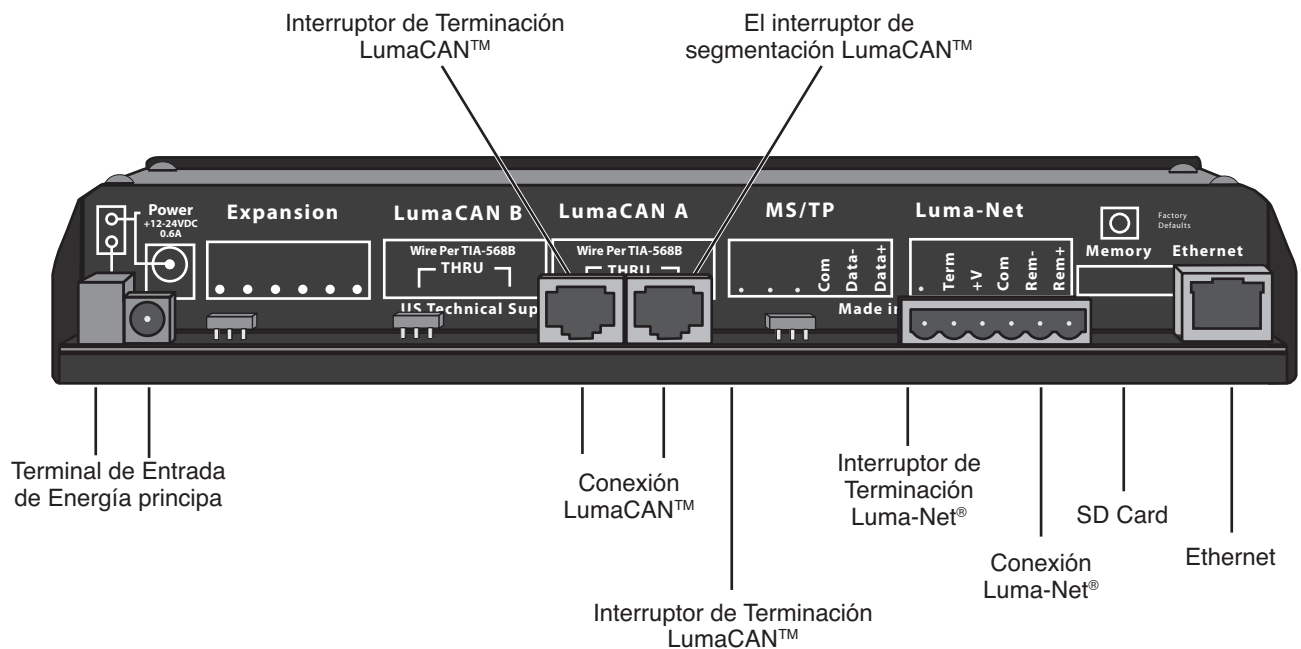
Interruptor de Terminación LumaCAN™

El interruptor de segmentación LumaCAN™

Power
+12-24VDC
0.6A

Expansion

LumaCAN B

Wire Per TIA-568B
THRU

US Technical Sup

LumaCAN A

Wire Per TIA-568B
THRU

MS/TP

Com
Data-
Data+

Luma-Net

Term
+V
Com
Rem-
Rem+

Made in

Factory Defaults

Memory

Ethernet

Terminal de Entrada de Energía principa

Conexión LumaCAN™

Interruptor de Terminación Luma-Net®

SD Card

Conexión Luma-Net®

Ethernet

Interruptor de Terminación LumaCAN™